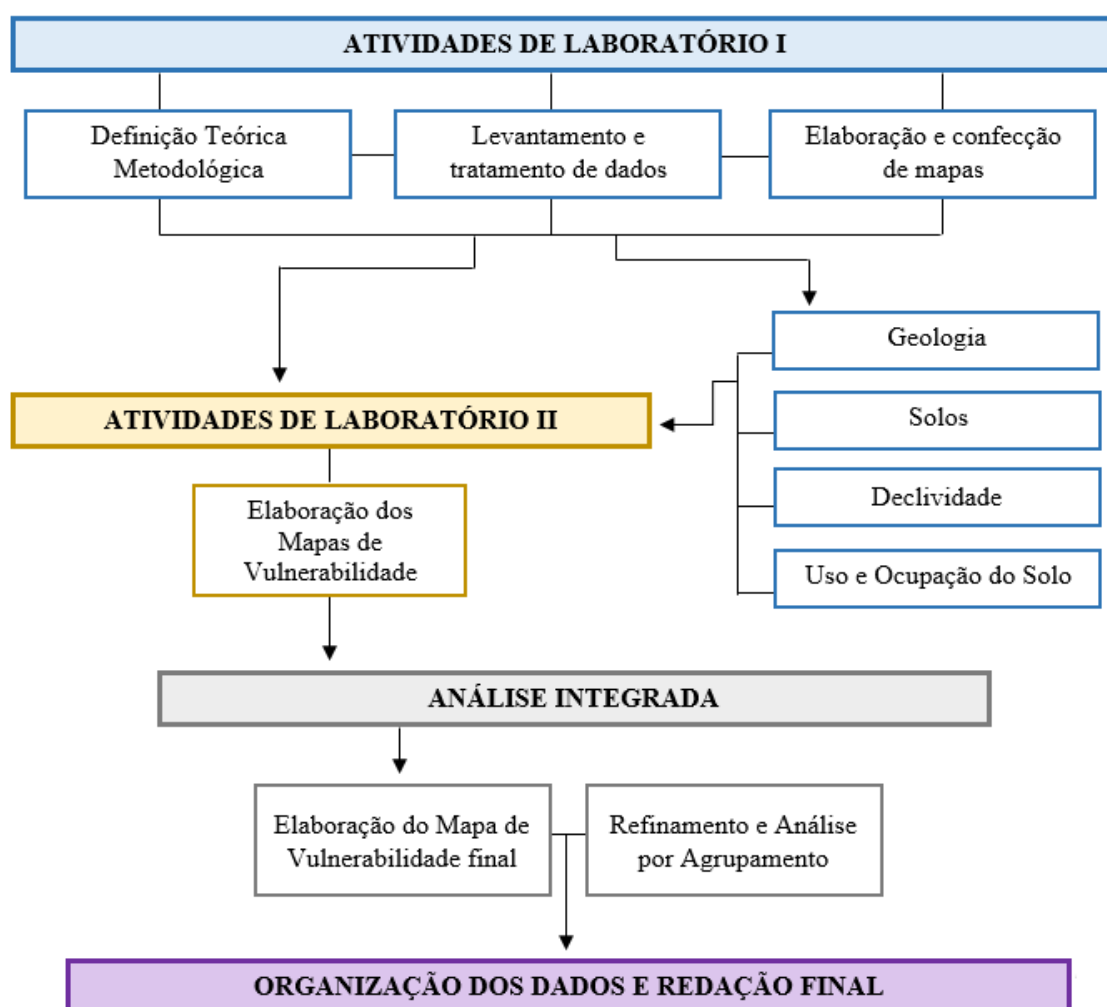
ATIVIDADES DE LABORATÓRIO I

Definição Teórica Metodológica

Levantamento e tratamento de dados

Elaboração e confecção de mapas

Geologia

Solos

Declividade

Uso e Ocupação do Solo

ATIVIDADES DE LABORATÓRIO II

Elaboração dos Mapas de Vulnerabilidade

ANÁLISE INTEGRADA

Elaboração do Mapa de Vulnerabilidade final

Refinamento e Análise por Agrupamento

ORGANIZAÇÃO DOS DADOS E REDAÇÃO FINAL